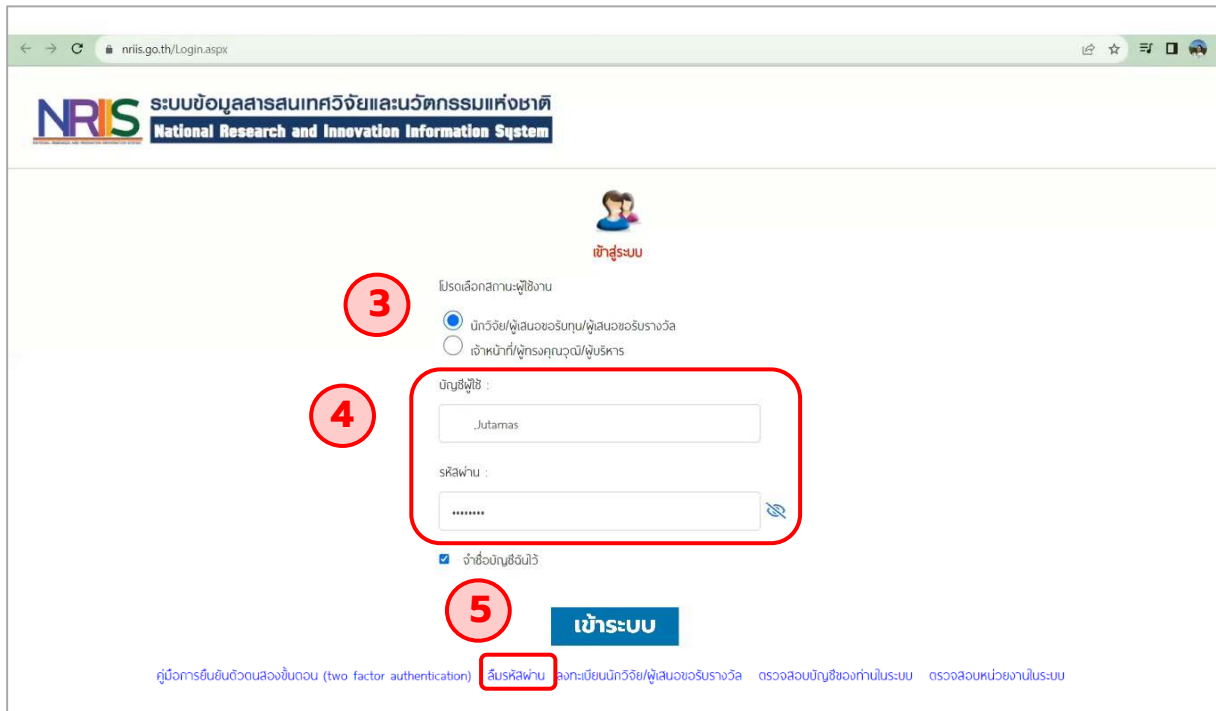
nriis.go.th/Login.aspx

NRIS ระบบข้อมูลสารสนเทศวิจัยและนวัตกรรมแห่งชาติ
National Research and Innovation Information System

เข้าสู่ระบบ

3

โปรดเลือกสถานะผู้ใช้งาน

นักวิจัย/ผู้เสนอขอรับทุน/ผู้เสนอขอรับรางวัล

เจ้าหน้าที่/ผู้ทรงคุณวุฒิ/ผู้บริหาร

4

บัญชีผู้ใช้ :

_Jutamas

รหัสผ่าน :

••••••••

จำชื่อบัญชีฉันไว้

5

เข้าระบบ

คู่มือการยืนยันตัวตนสองขั้นตอน (two factor authentication) ลืมรหัสผ่าน ลงทะเบียนนักวิจัย/ผู้เสนอขอรับรางวัล ตรวจสอบบัญชีของท่านในระบบ ตรวจสอบหน่วยงานในระบบ